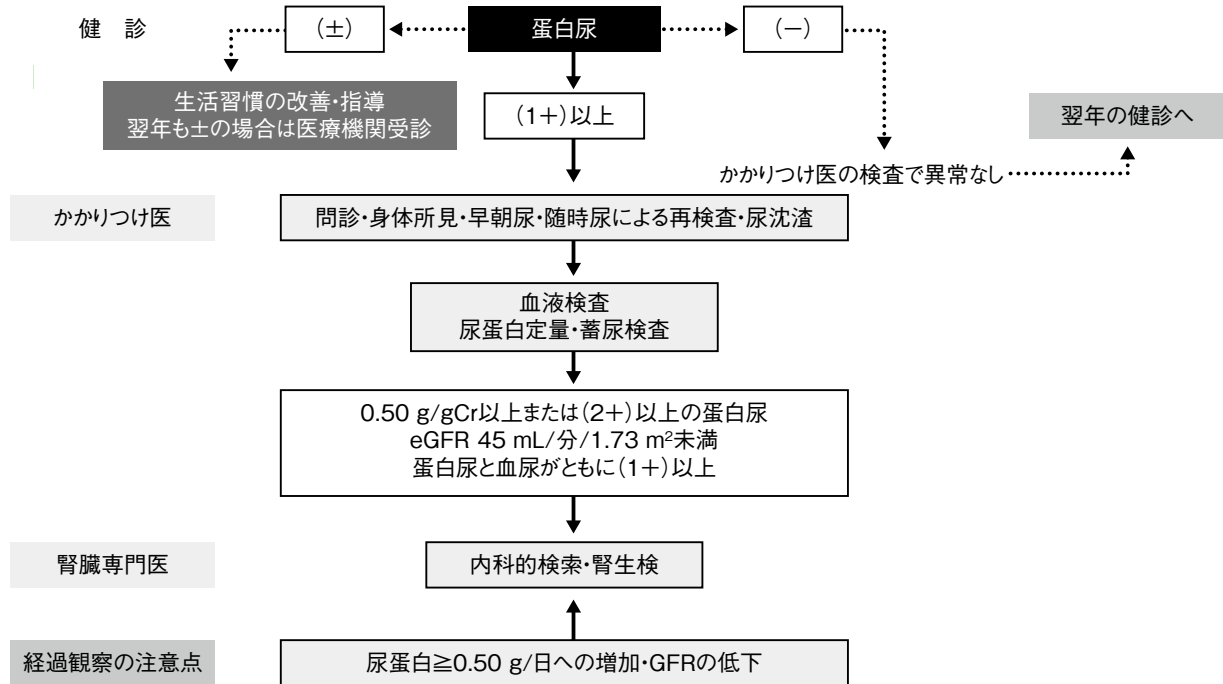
健　診

(±)

蛋白尿

(−)

生活習慣の改善・指導
翌年も±の場合は医療機関受診

(1+)以上

翌年の健診へ

かかりつけ医の検査で異常なし

かかりつけ医

問診・身体所見・早朝尿・随時尿による再検査・尿沈渣

血液検査
尿蛋白定量・蓄尿検査

0.50 g/gCr以上または(2+)以上の蛋白尿
eGFR 45 mL/分/1.73 m$^2$未満
蛋白尿と血尿がともに(1+)以上

腎臓専門医

内科的検索・腎生検

経過観察の注意点

尿蛋白≧0.50 g/日への増加・GFRの低下